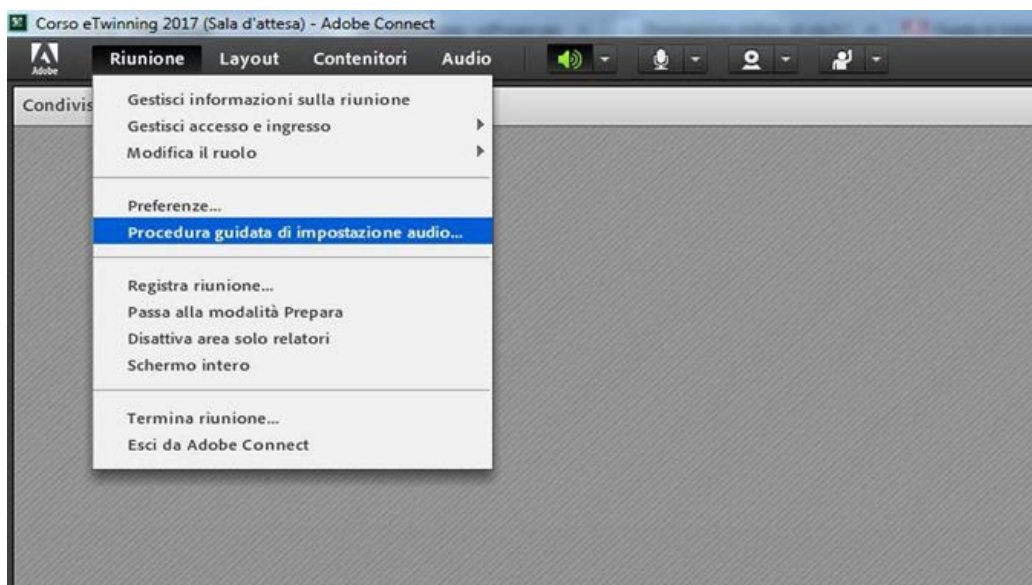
Corso eTwinning 2017 (Sala d'attesa) - Adobe Connect

Adobe

Riunione Layout Contenitori Audio

Condivis

Gestisci informazioni sulla riunione
Gestisci accesso e ingresso
Modifica il ruolo

Preferenze...
Procedura guidata di impostazione audio...

Registra riunione...
Passa alla modalità Prepara
Disattiva area solo relatori
Schermo intero

Termina riunione...
Esci da Adobe Connect